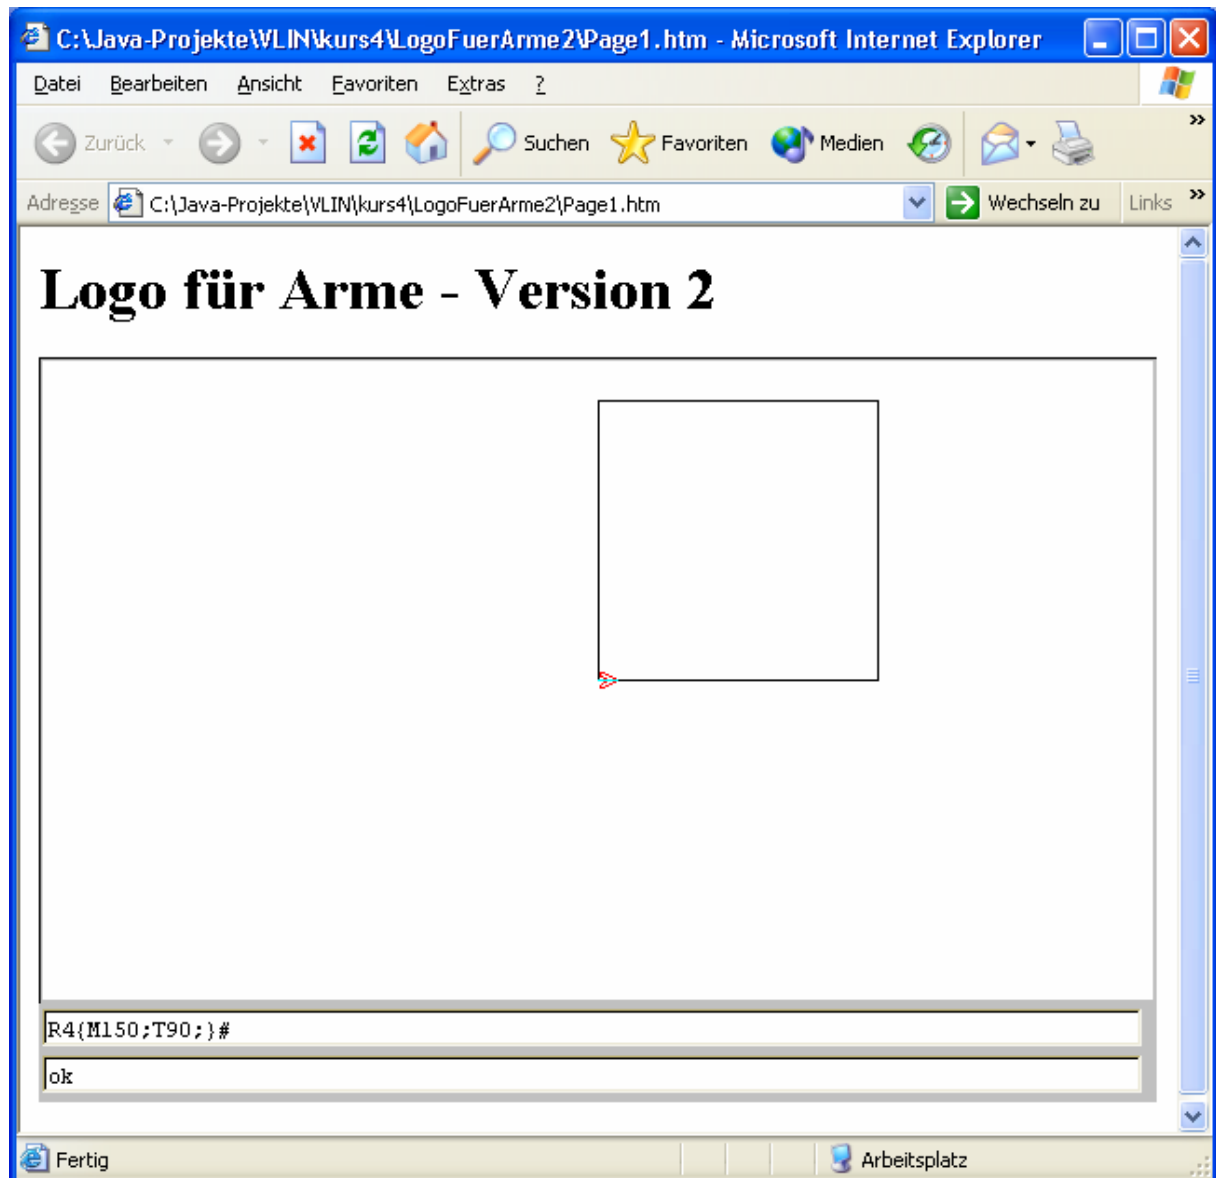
C:\Java-Projekte\VLIN\kurs4\LogoFuerArme2\Page1.htm - Microsoft Internet Explorer

Datei Bearbeiten Ansicht Favoriten Extras ?

Zurück Suchen Favoriten Medien

Adresse C:\Java-Projekte\VLIN\kurs4\LogoFuerArme2\Page1.htm Wechseln zu Links

Logo für Arme - Version 2

R4{M150;T90;}#

ok

Fertig Arbeitsplatz